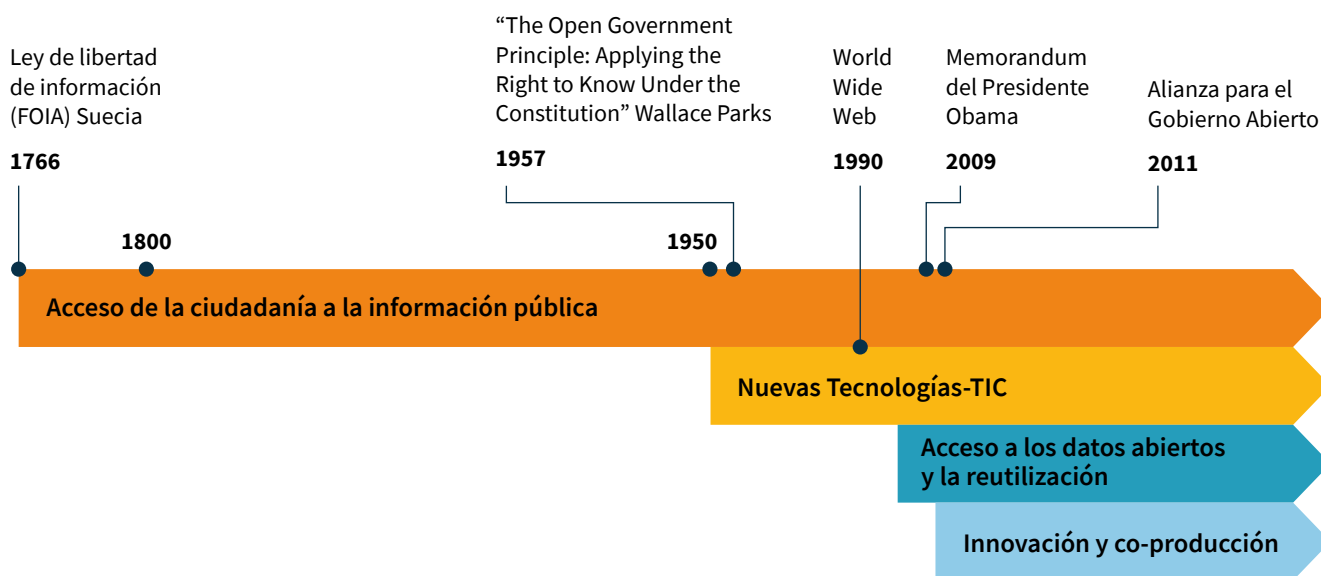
Ley de libertad de información (FOIA) Suecia

1766

"The Open Government Principle: Applying the Right to Know Under the Constitution" Wallace Parks

1957

World Wide Web

1990

Memorandum del Presidente Obama

2009

Alianza para el Gobierno Abierto

2011

1800

1950

Acceso de la ciudadanía a la información pública

Nuevas Tecnologías-TIC

Acceso a los datos abiertos y la reutilización

Innovación y co-producción